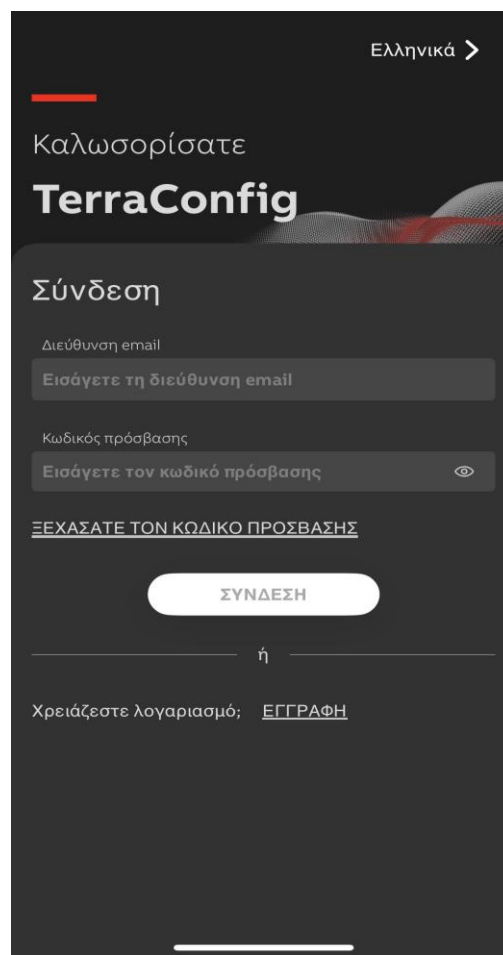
Ελληνικά >

Καλωσορίσατε

TerraConfig

Σύνδεση

Διεύθυνση email

Εισάγετε τη διεύθυνση email

Κωδικός πρόσβασης

Εισάγετε τον κωδικό πρόσβασης

ΞΕΧΑΣΑΤΕ ΤΟΝ ΚΩΔΙΚΟ ΠΡΟΣΒΑΣΗΣ

ΣΥΝΔΕΣΗ

ή

Χρειάζεστε λογαριασμό; ΕΓΓΡΑΦΗ